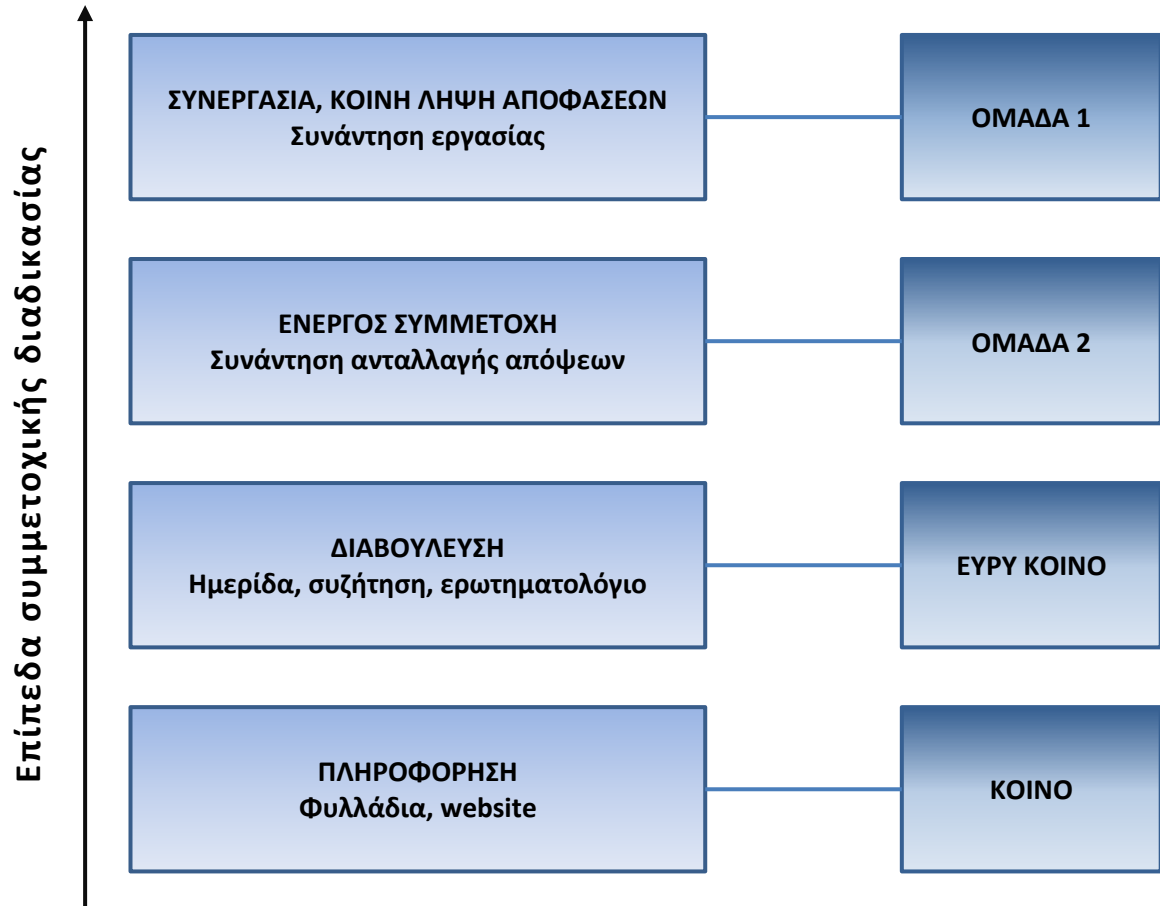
Επίπεδα συμμετοχικής διαδικασίας

ΣΥΝΕΡΓΑΣΙΑ, ΚΟΙΝΗ ΛΗΨΗ ΑΠΟΦΑΣΕΩΝ
Συνάντηση εργασίας

ΟΜΑΔΑ 1

ΕΝΕΡΓΟΣ ΣΥΜΜΕΤΟΧΗ
Συνάντηση ανταλλαγής απόψεων

ΟΜΑΔΑ 2

ΔΙΑΒΟΥΛΕΥΣΗ
Ημερίδα, συζήτηση, ερωτηματολόγιο

ΕΥΡΥ ΚΟΙΝΟ

ΠΛΗΡΟΦΟΡΗΣΗ
Φυλλάδια, website

ΚΟΙΝΟ